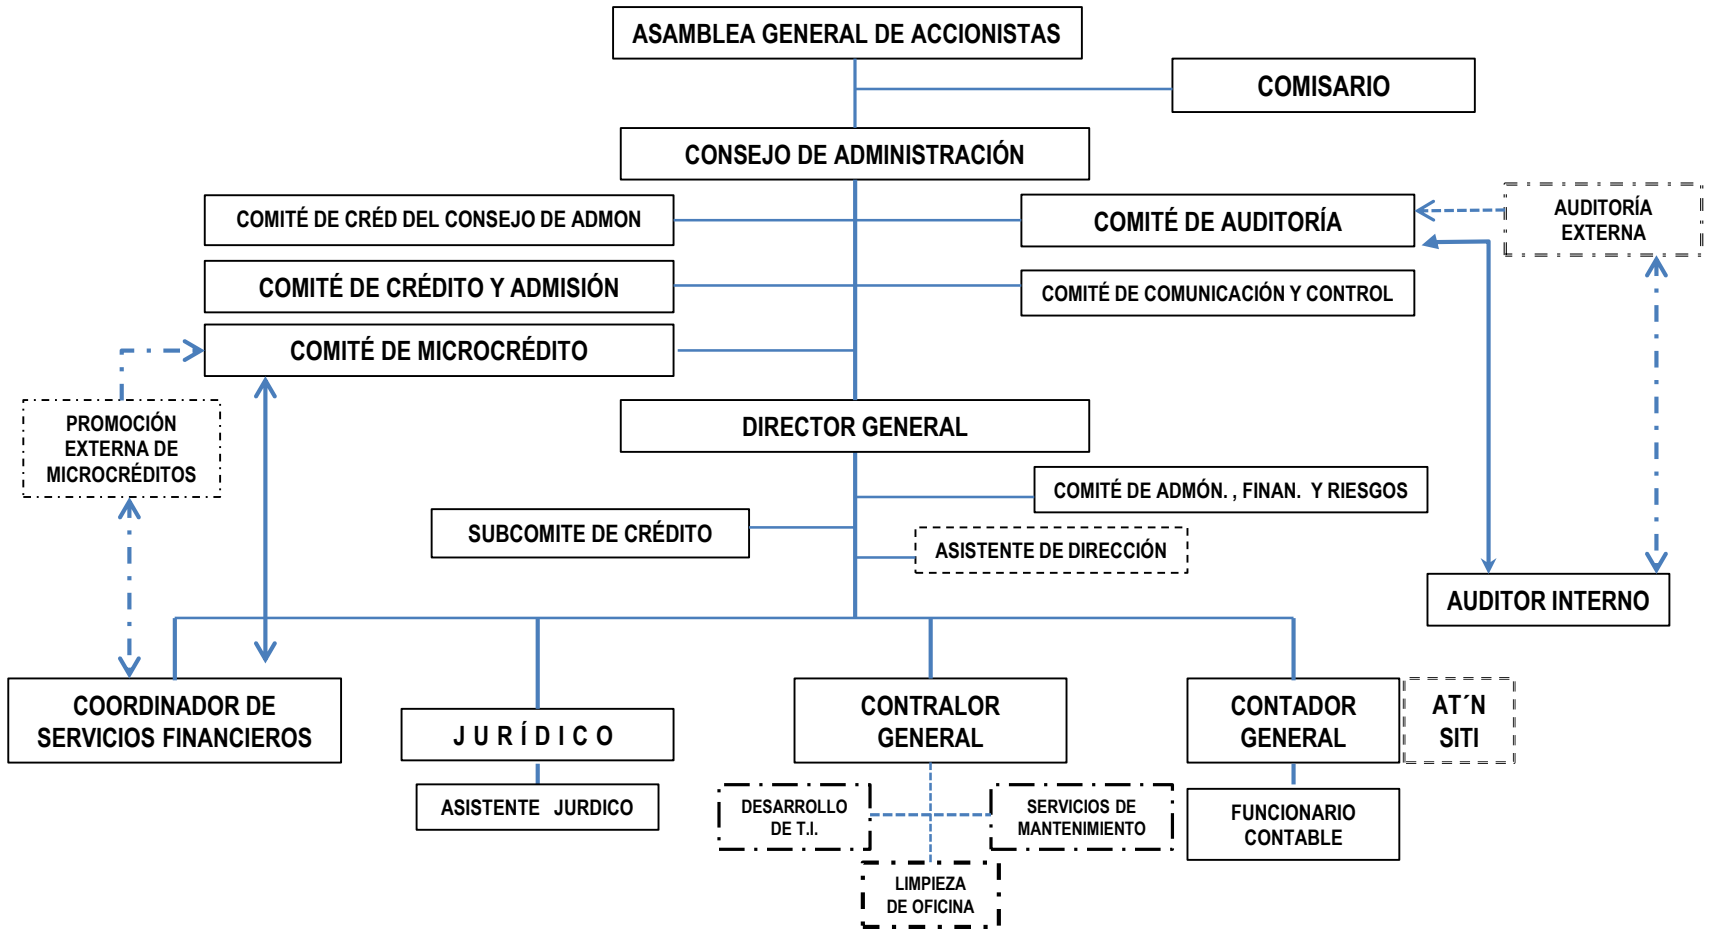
ASAMBLEA GENERAL DE ACCIONISTAS

COMISARIO

CONSEJO DE ADMINISTRACIÓN

COMITÉ DE CRÉD DEL CONSEJO DE ADMON

COMITÉ DE AUDITORÍA

AUDITORÍA EXTERNA

COMITÉ DE CRÉDITO Y ADMISIÓN

COMITÉ DE COMUNICACIÓN Y CONTROL

COMITÉ DE MICROCRÉDITO

PROMOCIÓN EXTERNA DE MICROCRÉDITOS

DIRECTOR GENERAL

COMITÉ DE ADMÓN. , FINAN. Y RIESGOS

SUBCOMITE DE CRÉDITO

ASISTENTE DE DIRECCIÓN

AUDITOR INTERNO

COORDINADOR DE SERVICIOS FINANCIEROS

J U R Í D I C O

ASISTENTE JURDICO

CONTRALOR GENERAL

DESARROLLO DE T.I.

SERVICIOS DE MANTENIMIENTO

LIMPIEZA DE OFICINA

CONTADOR GENERAL

AT´N SITI

FUNCIONARIO CONTABLE